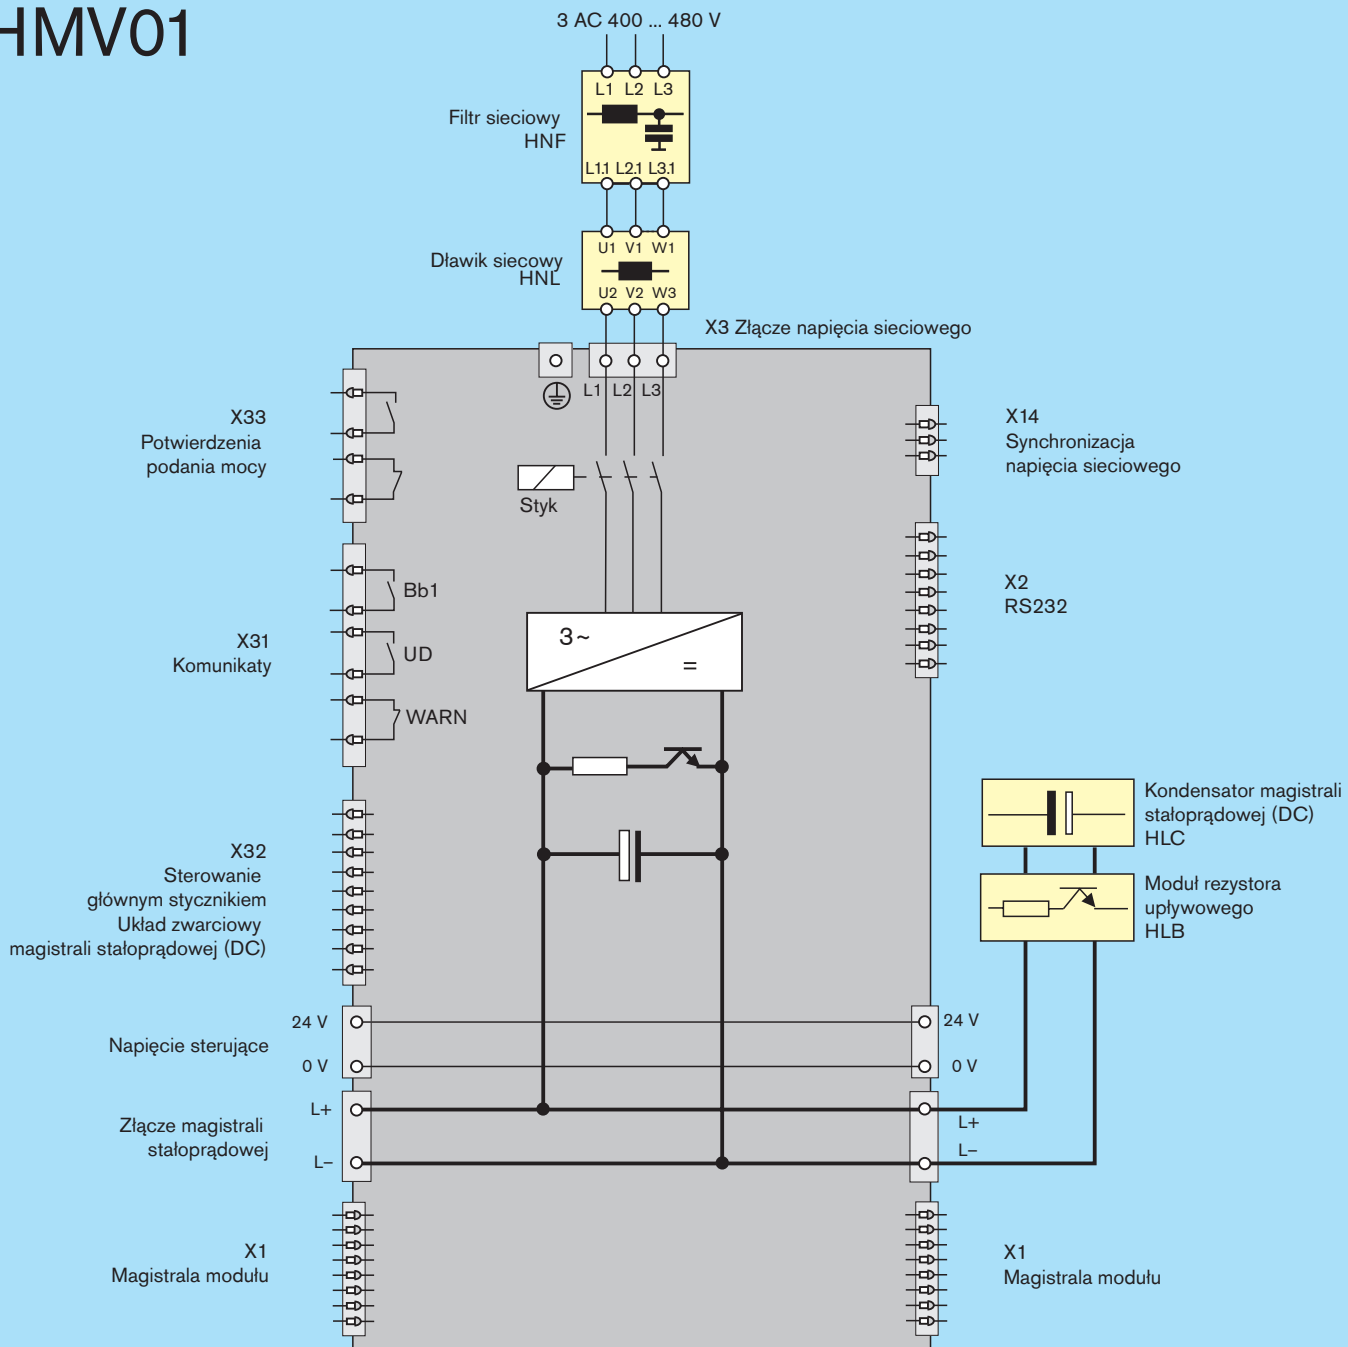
HMV01

3 AC 400 ... 480 V

L1 L2 L3

Filtr sieciowy HNF

L1.1 L2.1 L3.1

U1 V1 W1

Dławik sieciowy HNL

U2 V2 W3

X3 Złącze napięcia sieciowego

L1 L2 L3

X33 Potwierdzenia podania mocy

Styk

X14 Synchronizacja napięcia sieciowego

Bb1

X2 RS232

X31 Komunikaty

UD

3~

=

WARN

Kondensator magistrali stałoprądowej (DC) HLC

X32 Sterowanie głównym stycznikiem Układ zwarciowy magistrali stałoprądowej (DC)

Moduł rezystora upływowego HLB

24 V

24 V

Napięcie sterujące

0 V

0 V

L+

Złącze magistrali stałoprądowej

L+

L–

L–

X1 Magistrala modułu

X1 Magistrala modułu